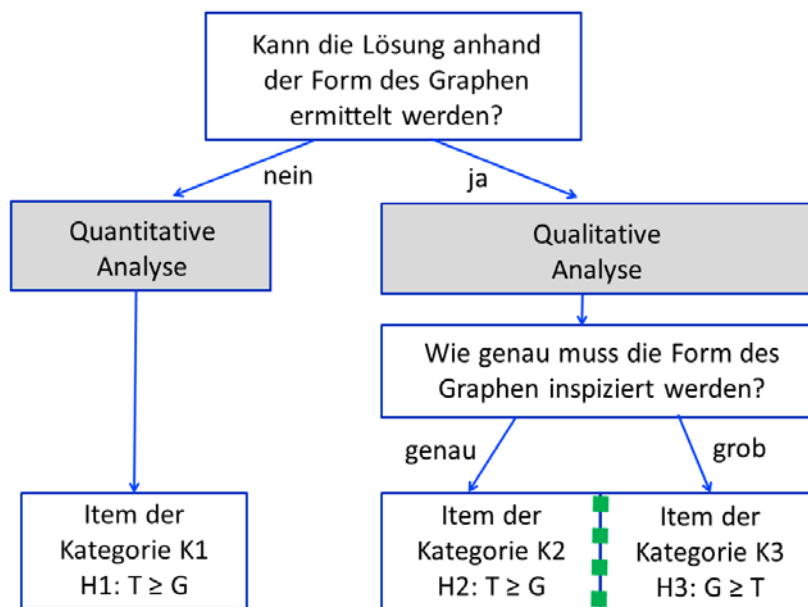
Kann die Lösung anhand der Form des Graphen ermittelt werden?

nein

ja

Quantitative Analyse

Qualitative Analyse

Wie genau muss die Form des Graphen inspiziert werden?

genau

grob

Item der Kategorie K1
H1: T ≥ G

Item der Kategorie K2
H2: T ≥ G

Item der Kategorie K3
H3: G ≥ T